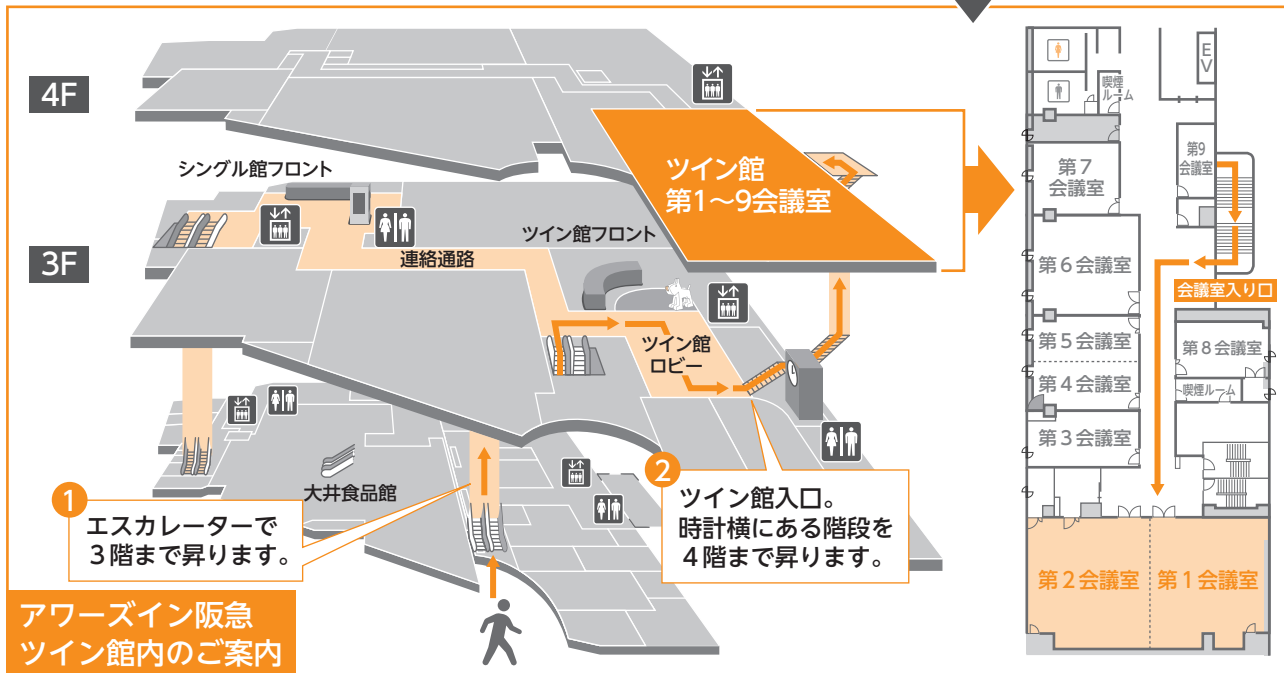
4F

3F

シングル館フロント

ツイン館フロント

連絡通路

ツイン館
第1〜9会議室

ツイン館
ロビー

大井食品館

1
エスカレーターで
3階まで昇ります。

2
ツイン館入口。
時計横にある階段を
4階まで昇ります。

アワーズイン阪急
ツイン館内のご案内

EV

喫煙ルーム

第7
会議室

第9
会議室

第6会議室

会議室入り口

第5会議室

第4会議室

第8会議室

喫煙ルーム

第3会議室

第2会議室

第1会議室